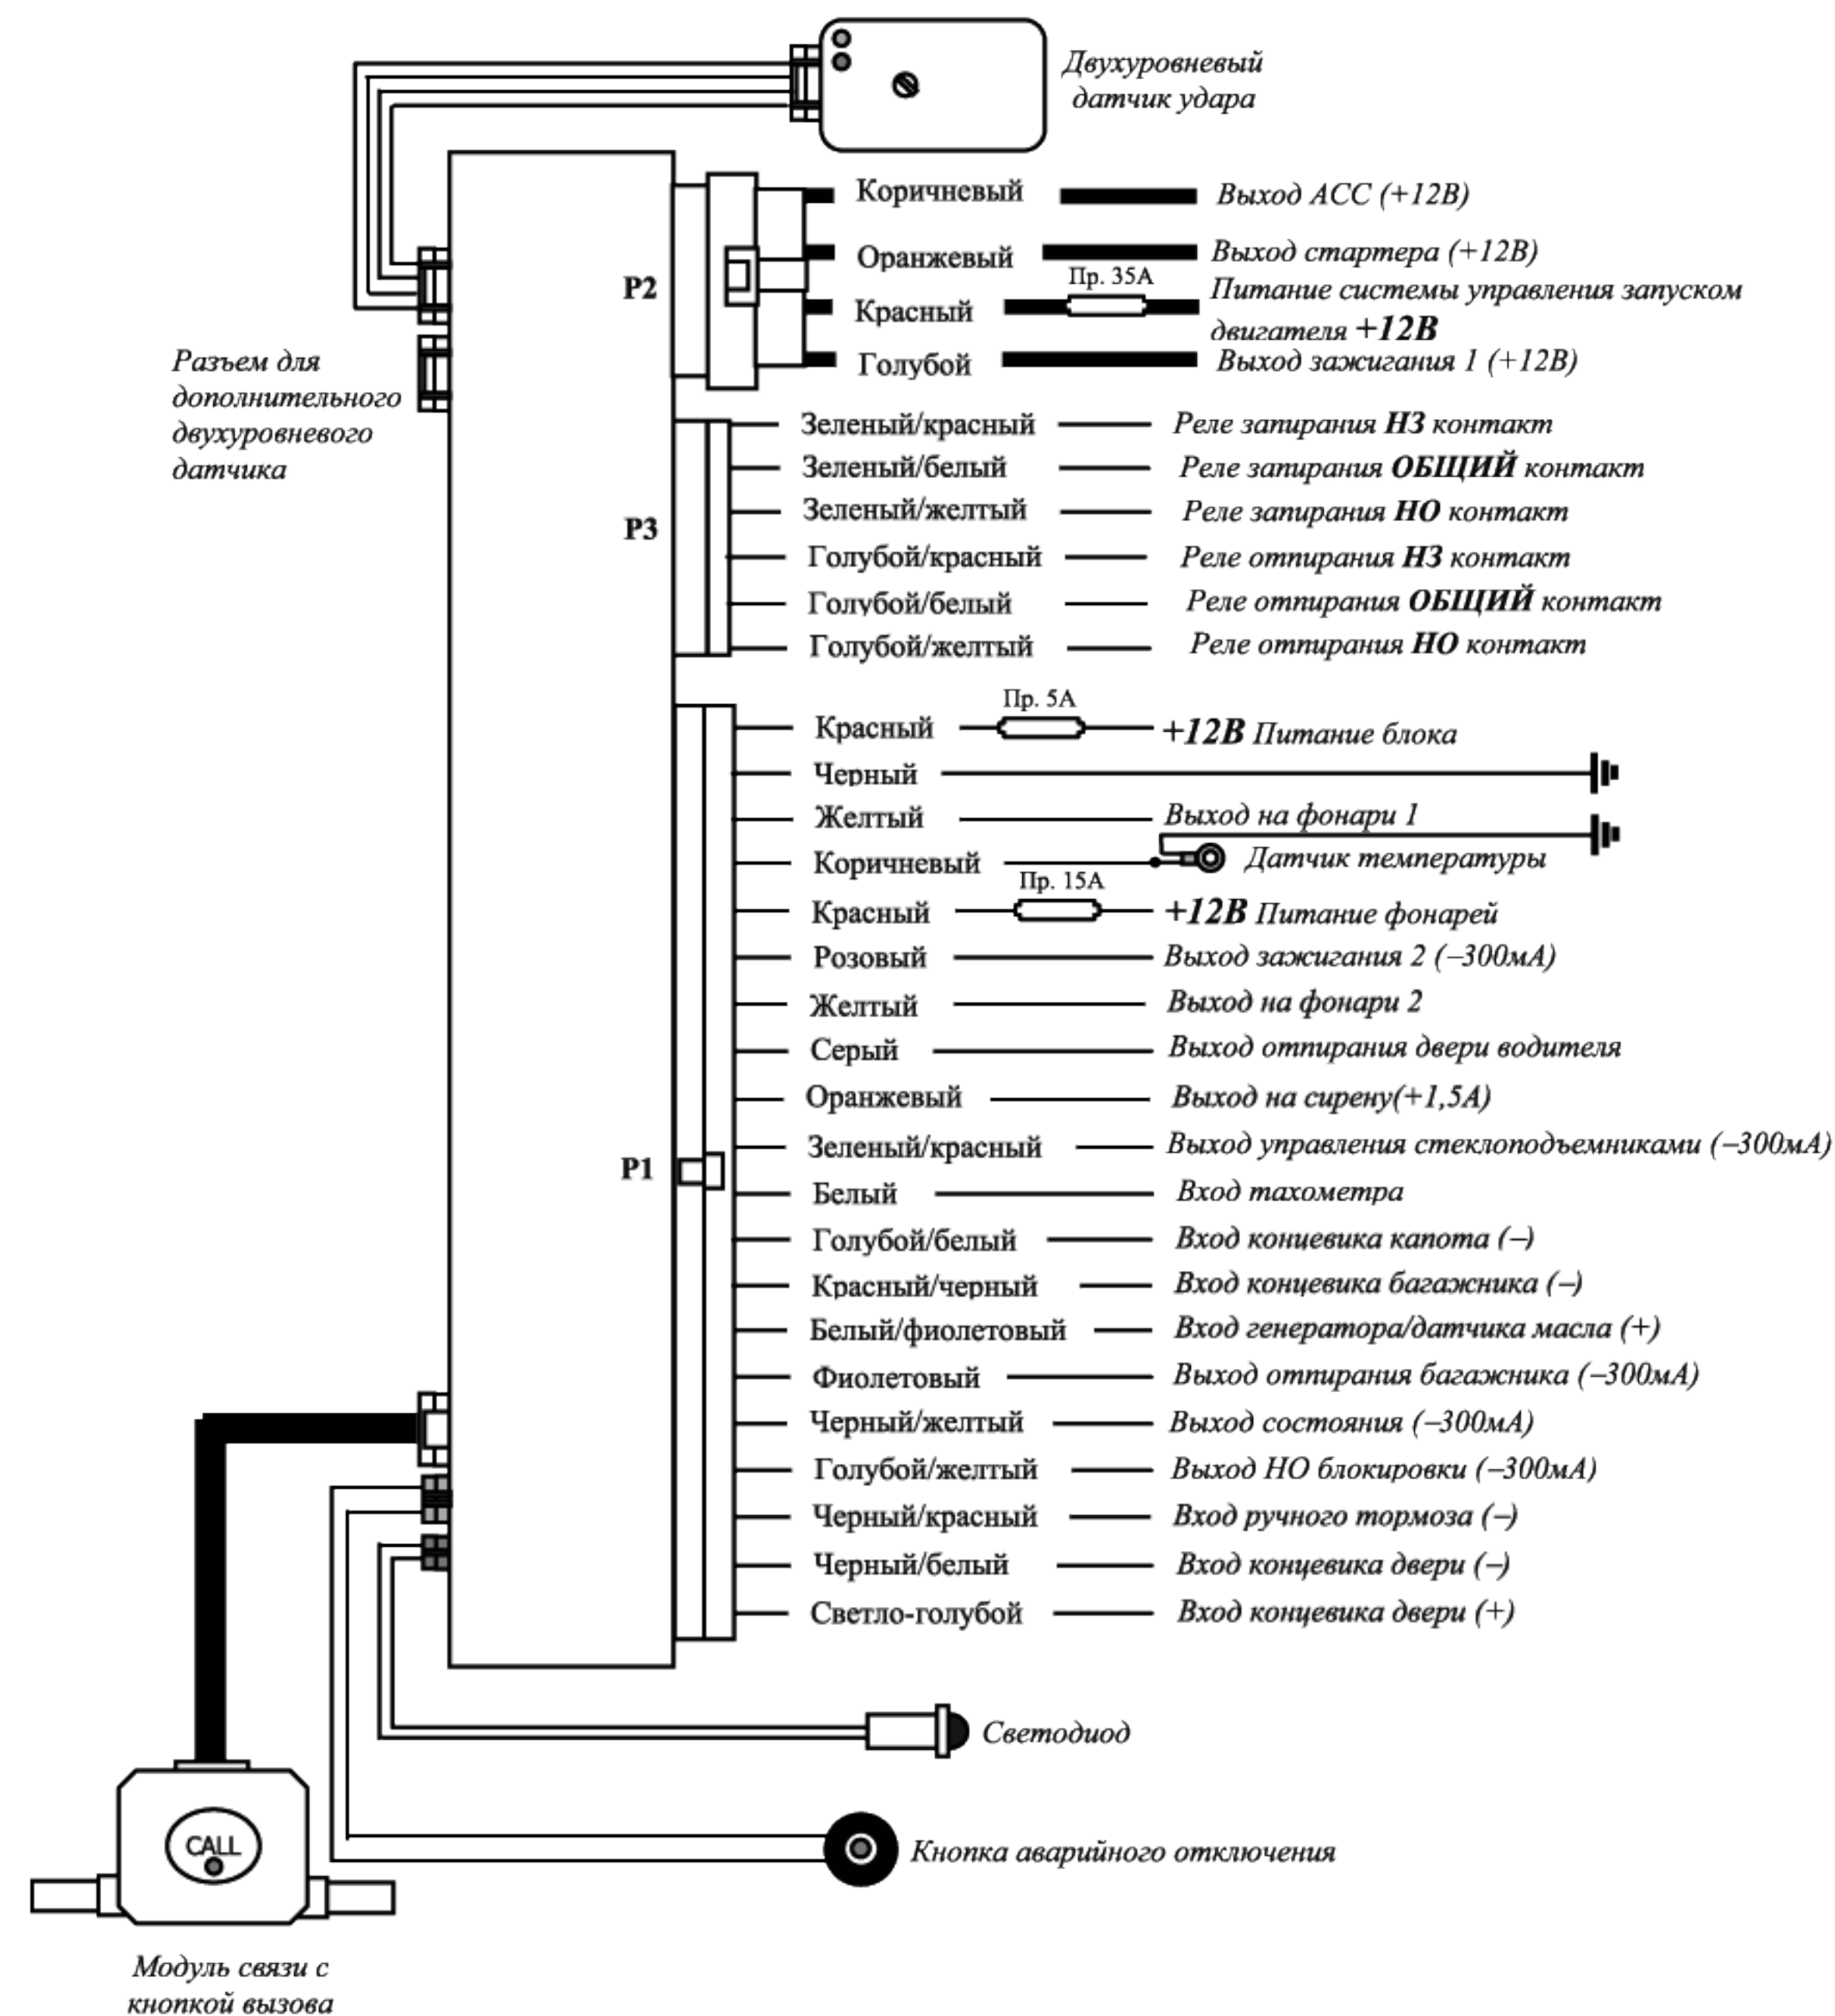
Двухуровневый датчик удара

Разъем для дополнительного двухуровневого датчика

P2

Коричневый Выход ACC (+12В)
Оранжевый Выход стартера (+12В)
Красный Пр. 35А Питание системы управления запуском двигателя +12В
Голубой Выход зажигания 1 (+12В)

P3

Зеленый/красный Реле запирания НЗ контакт
Зеленый/белый Реле запирания ОБЩИЙ контакт
Зеленый/желтый Реле запирания НО контакт
Голубой/красный Реле отпирания НЗ контакт
Голубой/белый Реле отпирания ОБЩИЙ контакт
Голубой/желтый Реле отпирания НО контакт

P1

Красный Пр. 5А +12В Питание блока
Черный
Желтый Выход на фонари 1
Коричневый Датчик температуры
Красный Пр. 15А +12В Питание фонарей
Розовый Выход зажигания 2 (–300мА)
Желтый Выход на фонари 2
Серый Выход отпирания двери водителя
Оранжевый Выход на сирену(+1,5А)
Зеленый/красный Выход управления стеклоподъемниками (–300мА)
Белый Вход тахометра
Голубой/белый Вход концевика капота (–)
Красный/черный Вход концевика багажника (–)
Белый/фиолетовый Вход генератора/датчика масла (+)
Фиолетовый Выход отпирания багажника (–300мА)
Черный/желтый Выход состояния (–300мА)
Голубой/желтый Выход НО блокировки (–300мА)
Черный/красный Вход ручного тормоза (–)
Черный/белый Вход концевика двери (–)
Светло-голубой Вход концевика двери (+)

Светодиод

CALL

Кнопка аварийного отключения

Модуль связи с кнопкой вызова